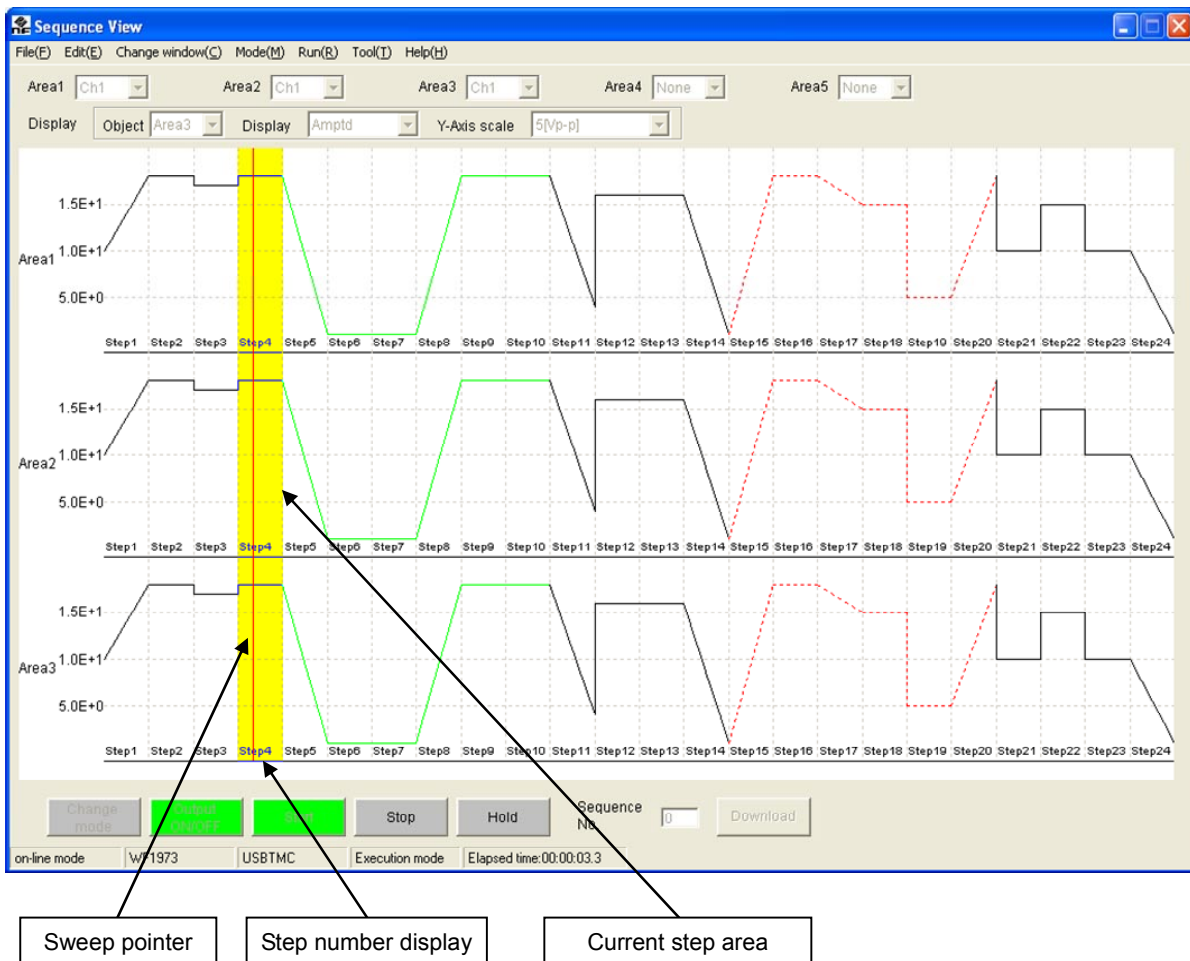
Sequence View

File(F) Edit(E) Change window(C) Mode(M) Run(R) Tool(T) Help(H)

Area1 Ch1 Area2 Ch1 Area3 Ch1 Area4 None Area5 None

Display Object Area3 Display Amptd Y-Axis scale 5[Vp-p]

1.5E+1
Area1 1.0E+1
5.0E+0

Step1 Step2 Step3 Step4 Step5 Step6 Step7 Step8 Step9 Step10 Step11 Step12 Step13 Step14 Step15 Step16 Step17 Step18 Step19 Step20 Step21 Step22 Step23 Step24

1.5E+1
Area2 1.0E+1
5.0E+0

Step1 Step2 Step3 Step4 Step5 Step6 Step7 Step8 Step9 Step10 Step11 Step12 Step13 Step14 Step15 Step16 Step17 Step18 Step19 Step20 Step21 Step22 Step23 Step24

1.5E+1
Area3 1.0E+1
5.0E+0

Step1 Step2 Step3 Step4 Step5 Step6 Step7 Step8 Step9 Step10 Step11 Step12 Step13 Step14 Step15 Step16 Step17 Step18 Step19 Step20 Step21 Step22 Step23 Step24

Change mode Output ON/OFF Start Stop Hold Sequence No. 0 Download

on-line mode WF1973 USBTMC Execution mode Elapsed time:00:00:03.3

Sweep pointer

Step number display

Current step area